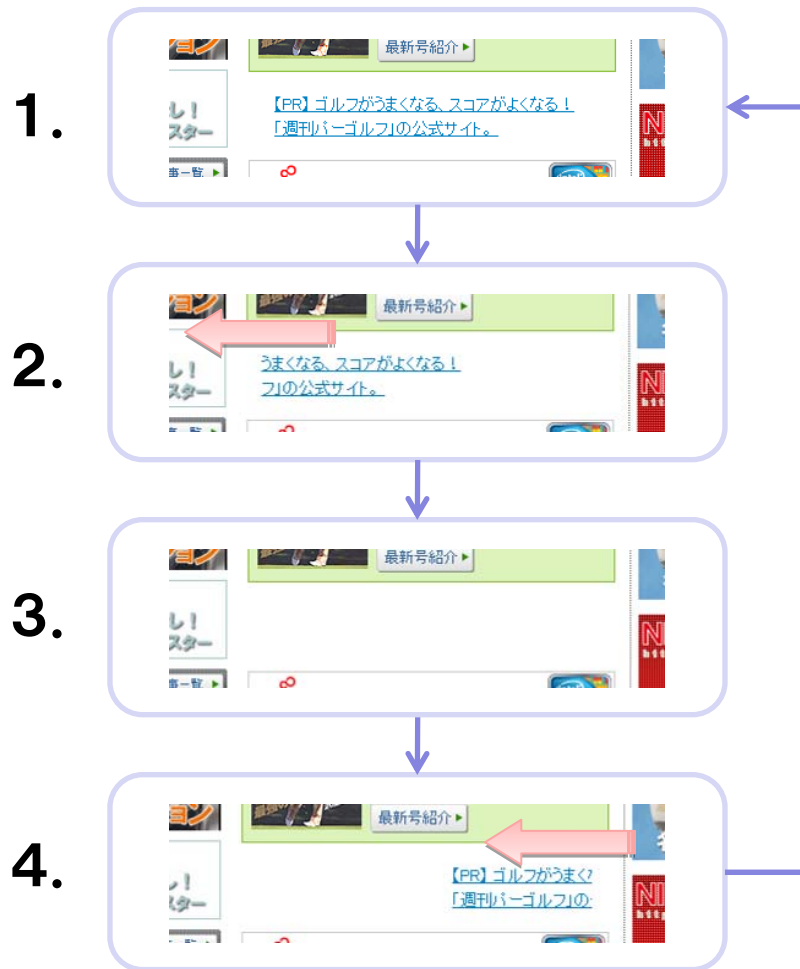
1.

最新号紹介

し!
スター

【PR】ゴルフがうまくなる、スコアがよくなる!
「週刊パーゴルフ」の公式サイト。

2.

最新号紹介

し!
スター

うまくなる、スコアがよくなる!
フ」の公式サイト。

3.

最新号紹介

し!
スター

4.

最新号紹介

し!
スター

【PR】ゴルフがうまく
「週刊パーゴルフ」の